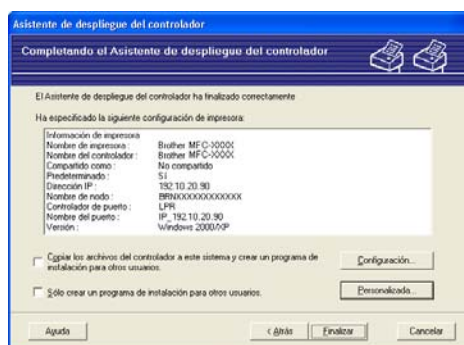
Asistente de despliegue del controlador

Completando el Asistente de despliegue del controlador

El Asistente de despliegue del controlador ha finalizado correctamente

Ha especificado la siguiente configuración de impresora:

| | |
|---|---|
| Información de impresora | |
| Nombre de impresora : | Brother MFC-XXXX |
| Nombre del controlador : | Brother MFC-XXXX |
| Compartido como : | No compartido |
| Predeterminado : | Sí |
| Dirección IP : | 192.10.20.90 |
| Nombre de nodo : | BRNXXXXXXXXXXXX |
| Controlador de puerto : | LPR |
| Nombre del puerto : | IP_192.10.20.90 |
| Versión : | Windows 2000/XP |

Copiar los archivos del controlador a este sistema y crear un programa de instalación para otros usuarios.

Configuración...

Sólo crear un programa de instalación para otros usuarios.

Personalizada...

Ayuda

< Atrás

Finalizar

Cancelar